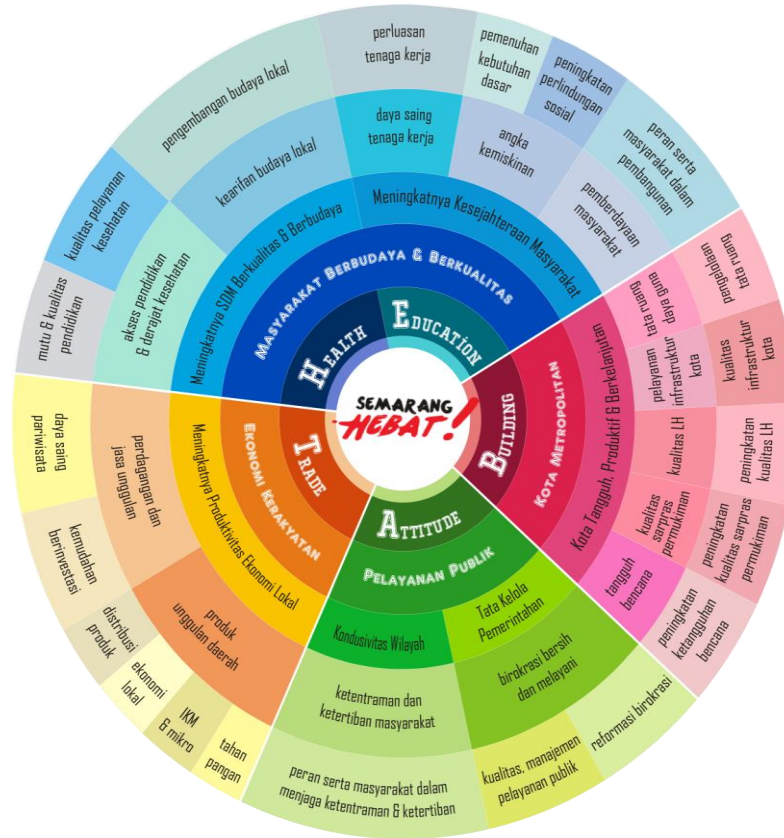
SEMARANG HEBAT!

HEALTH
EDUCATION
BUILDING
ATTITUDE
TRADE

MASYARAKAT BERBUDAYA & BERKUALITAS
KOTA METROPOLITAN
PELAYANAN PUBLIK
EKONOMI KERAKYATAN

Meningkatnya SDM Berkualitas & Berbudaya
Meningkatnya Kesejahteraan Masyarakat
Kota Tangguh, Produktif & Berkelanjutan
Kondusivitas Wilayah
Tata Kelola Pemerintahan
Meningkatnya Produktivitas Ekonomi Lokal

kearifan budaya lokal
daya saing tenaga kerja
angka kemiskinan
pemberdayaan masyarakat
akses pendidikan & derajat kesehatan
tata ruang daya dukung
pelayanan infrastruktur kota
kualitas LH
kualitas sarpras permukiman
tangguh bencana
birokrasi bersih dan melayani
ketentraman dan ketertiban masyarakat
produk unggulan daerah
perdagangan dan jasa unggulan

pengembangan budaya lokal
perluasan tenaga kerja
pemenuhan kebutuhan dasar
peningkatan perlindungan sosial
peran serta masyarakat dalam pembangunan
kualitas pelayanan kesehatan
mutu & kualitas pendidikan
pengendalian tata ruang
kualitas infrastruktur kota
peningkatan kualitas LH
peningkatan kualitas sarpras permukiman
peningkatan ketangguhan bencana
reformasi birokrasi
kualitas, manajemen pelayanan publik
peran serta masyarakat dalam menjaga ketentraman & ketertiban
tahan pangan
IKM & mikro
ekonomi lokal
distribusi produk
kemudahan berinvestasi
daya saing pariwisata